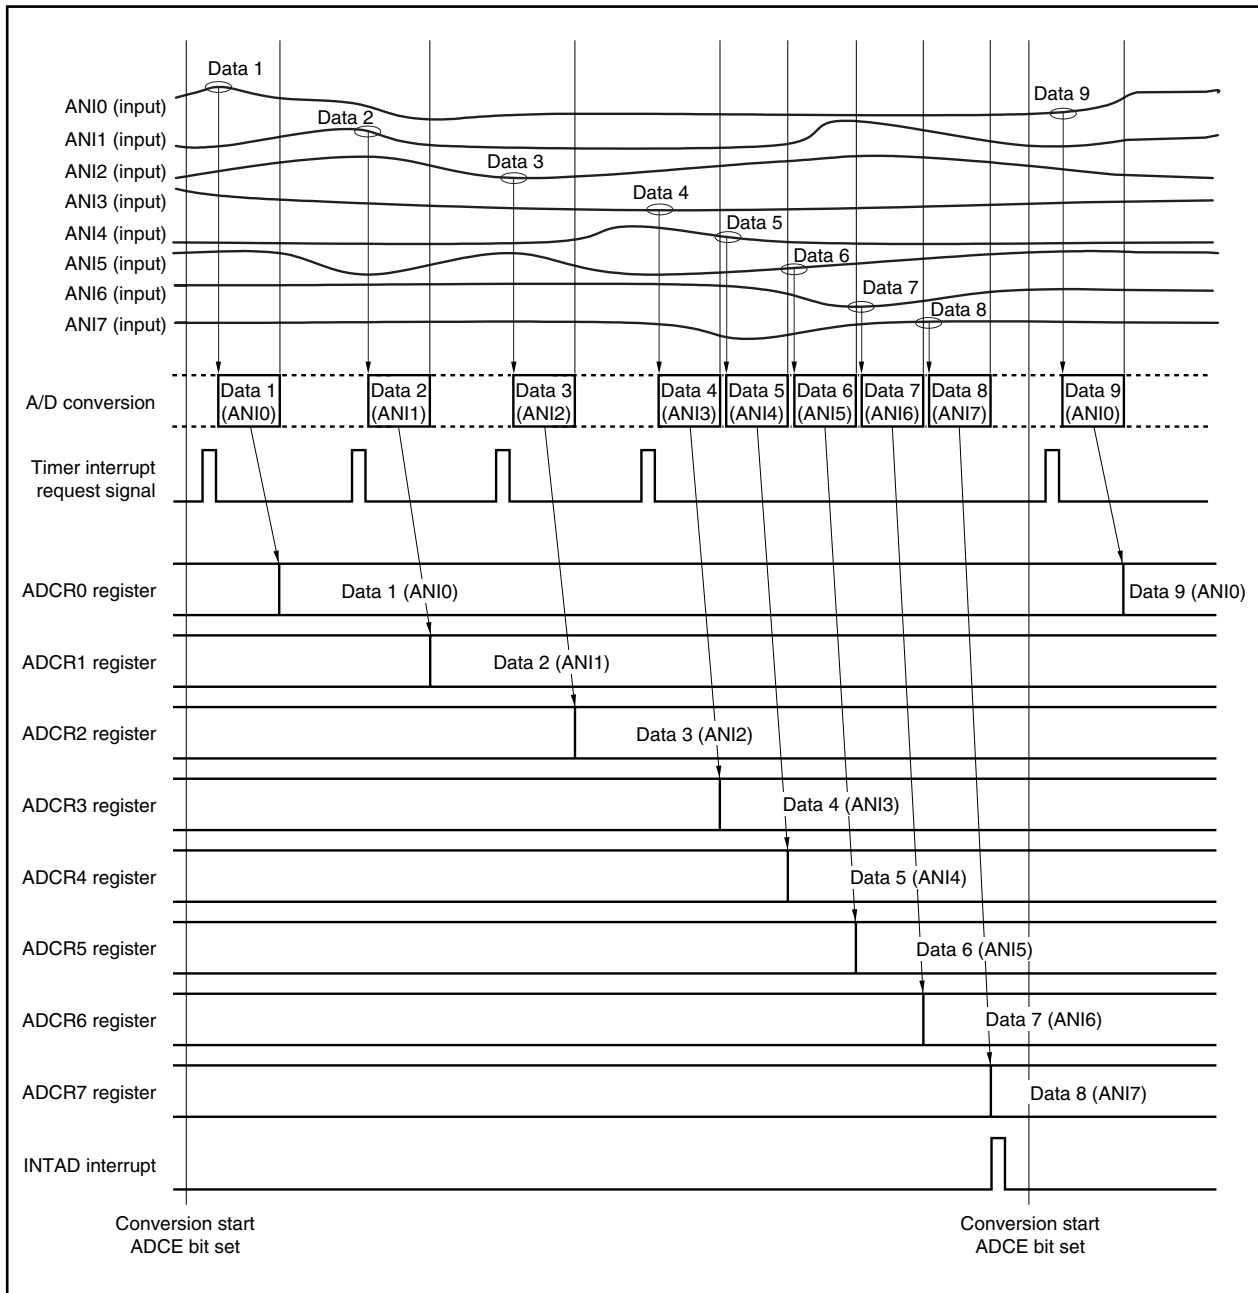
Data 1
ANI0 (input)
Data 9
Data 2
ANI1 (input)
ANI2 (input)
Data 3
ANI3 (input)
Data 4
ANI4 (input)
Data 5
ANI5 (input)
Data 6
ANI6 (input)
Data 7
ANI7 (input)
Data 8

A/D conversion
Data 1 (ANI0)
Data 2 (ANI1)
Data 3 (ANI2)
Data 4 (ANI3)
Data 5 (ANI4)
Data 6 (ANI5)
Data 7 (ANI6)
Data 8 (ANI7)
Data 9 (ANI0)

Timer interrupt request signal

ADCR0 register
Data 1 (ANI0)
Data 9 (ANI0)

ADCR1 register
Data 2 (ANI1)

ADCR2 register
Data 3 (ANI2)

ADCR3 register
Data 4 (ANI3)

ADCR4 register
Data 5 (ANI4)

ADCR5 register
Data 6 (ANI5)

ADCR6 register
Data 7 (ANI6)

ADCR7 register
Data 8 (ANI7)

INTAD interrupt

Conversion start ADCE bit set

Conversion start ADCE bit set